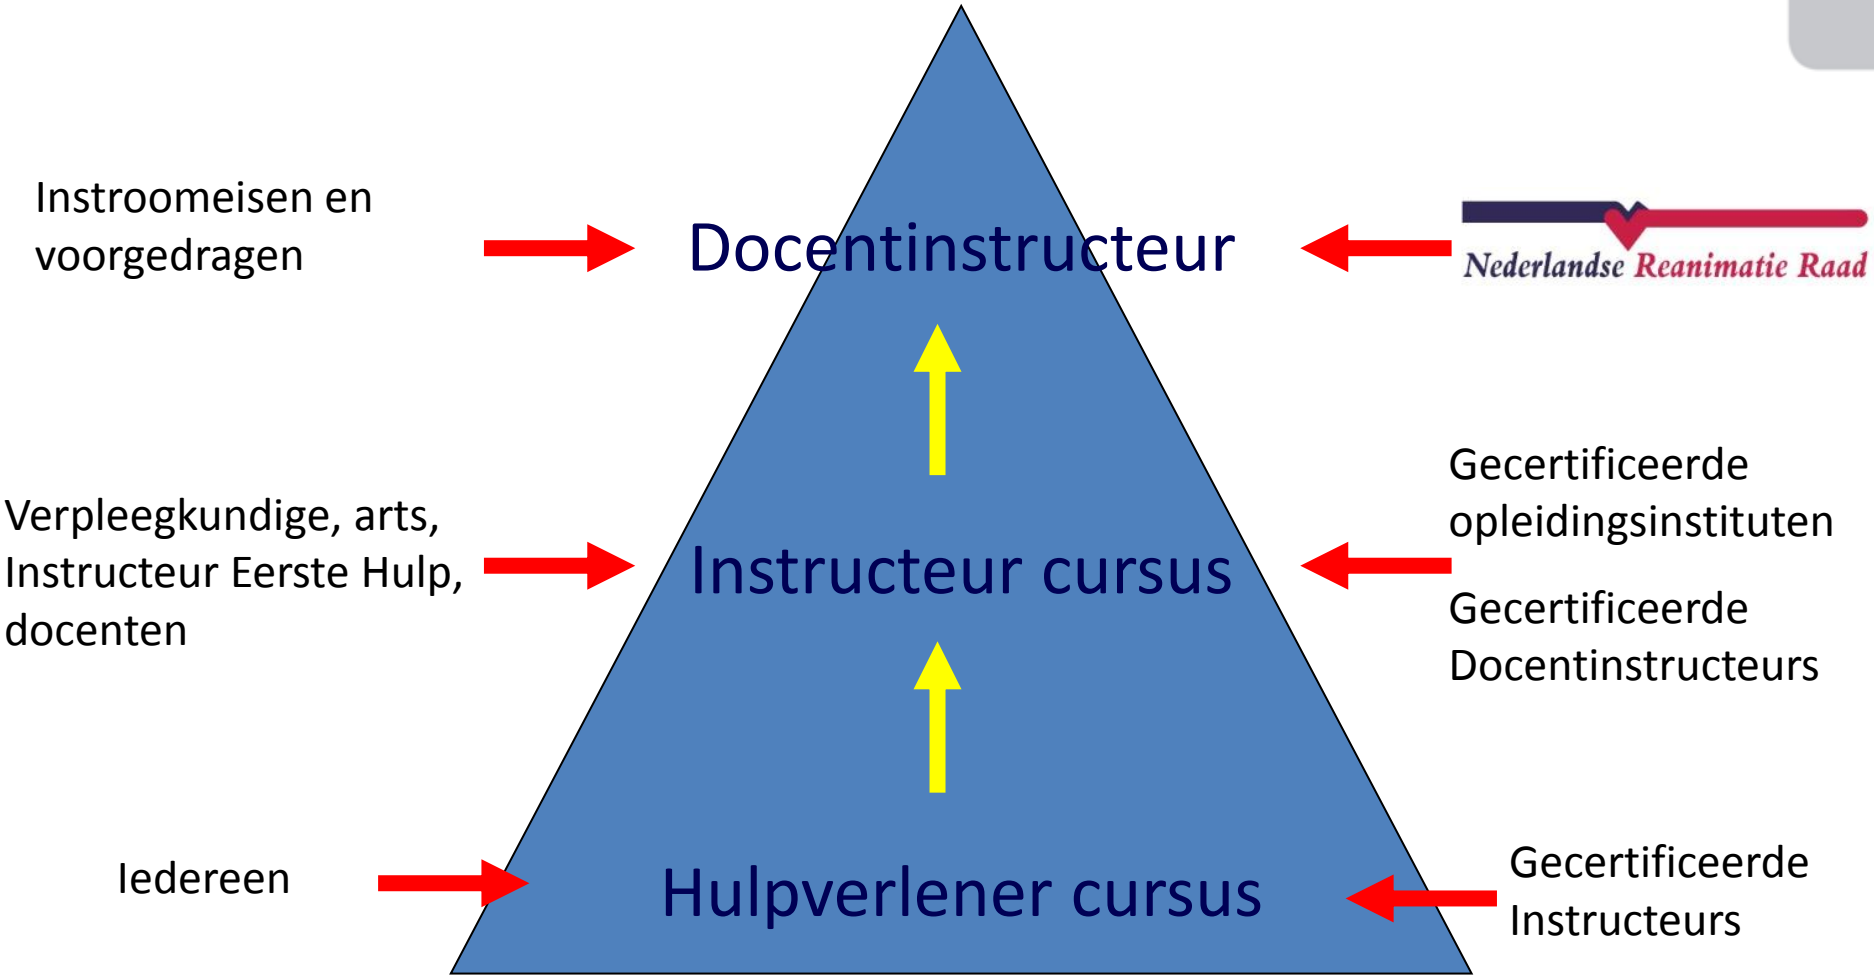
Instroomeisen en voorgedragen

Docentinstructeur

Nederlandse Reanimatie Raad

Verpleegkundige, arts, Instructeur Eerste Hulp, docenten

Instructeur cursus

Gecertificeerde opleidingsinstituten

Gecertificeerde Docentinstructeurs

Iedereen

Hulpverlener cursus

Gecertificeerde Instructeurs